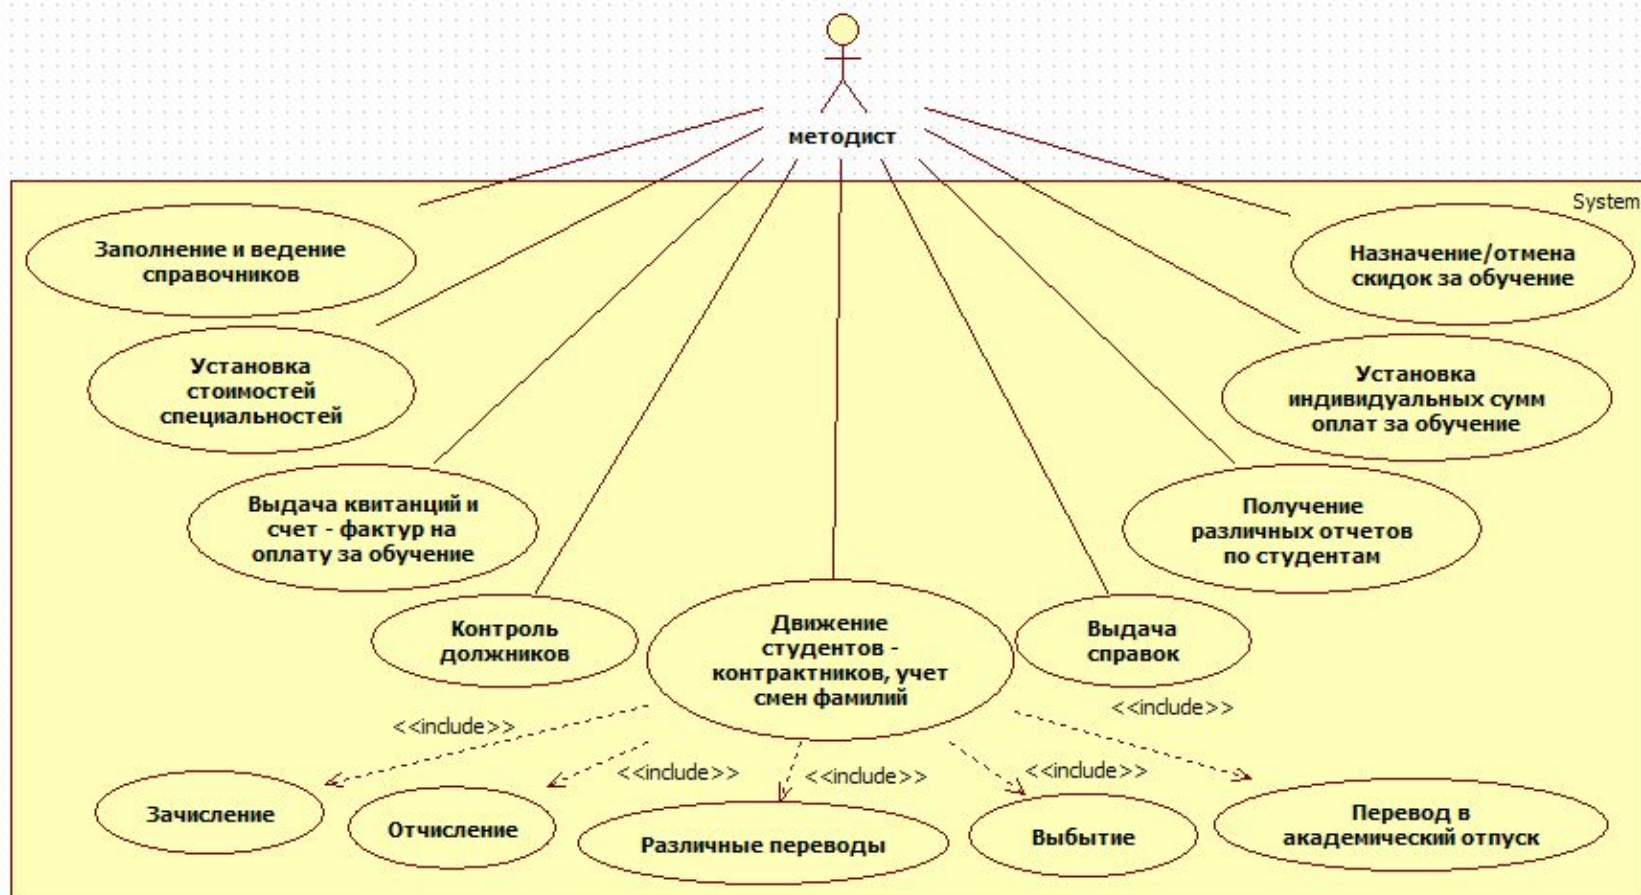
методист

System

Заполнение и ведение справочников

Назначение/отмена скидок за обучение

Установка стоимостей специальностей

Установка индивидуальных сумм оплат за обучение

Выдача квитанций и счет - фактур на оплату за обучение

Получение различных отчетов по студентам

Контроль должников

Движение студентов - контрактников, учет смен фамилий

Выдача справок

<<include>>

<<include>>

<<include>>

<<include>>

<<include>>

Зачисление

Отчисление

Различные переводы

Выбытие

Перевод в академический отпуск